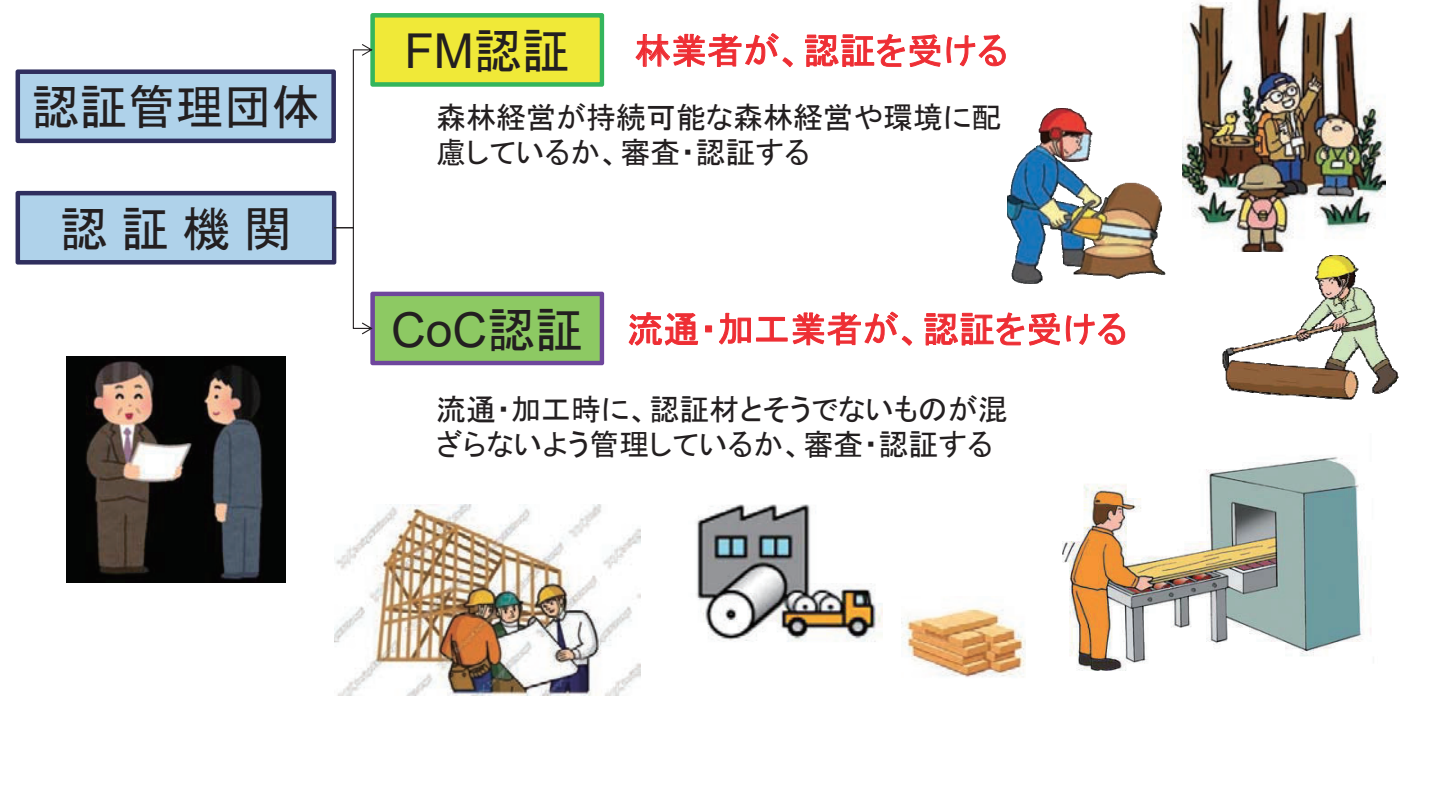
認証管理団体

認 証 機 関

FM認証

林業者が、認証を受ける

森林経営が持続可能な森林経営や環境に配慮しているか、審査・認証する

CoC認証

流通・加工業者が、認証を受ける

流通・加工時に、認証材とそうでないものが混ざらないよう管理しているか、審査・認証する